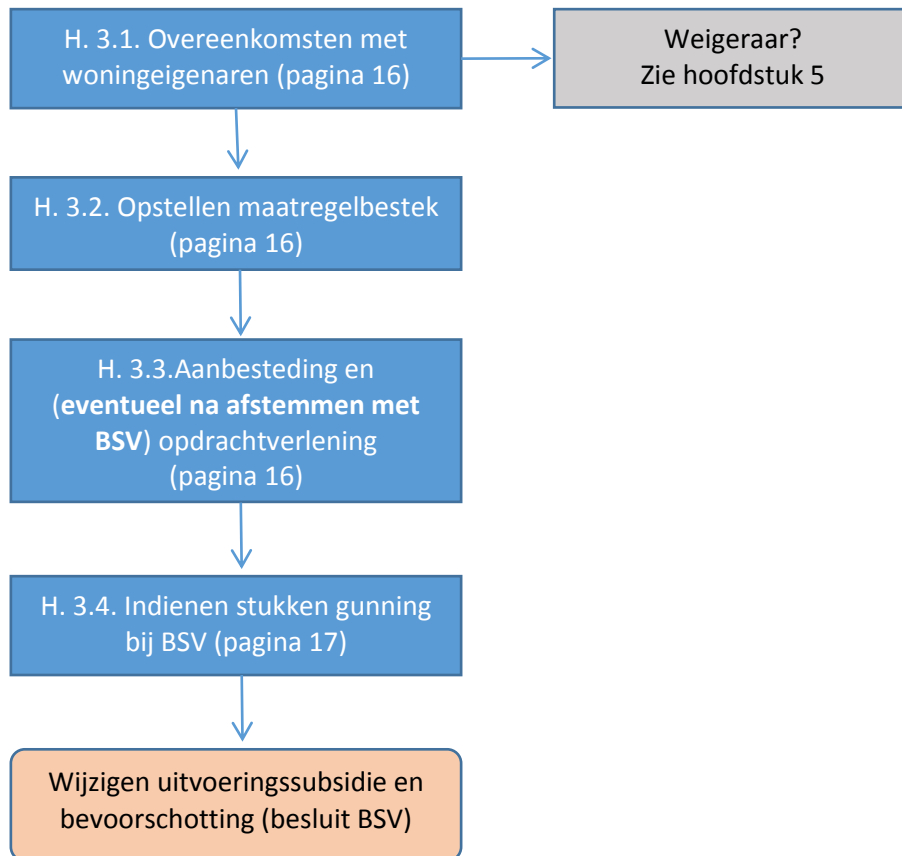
H. 3.1. Overeenkomsten met woningeigenaren (pagina 16)

Weigeraar?
Zie hoofdstuk 5

H. 3.2. Opstellen maatregelbestek (pagina 16)

H. 3.3.Aanbesteding en (**eventueel na afstemmen met BSV**) opdrachtverlening (pagina 16)

H. 3.4. Indienen stukken gunning bij BSV (pagina 17)

Wijzigen uitvoeringssubsidie en bevoorschotting (besluit BSV)